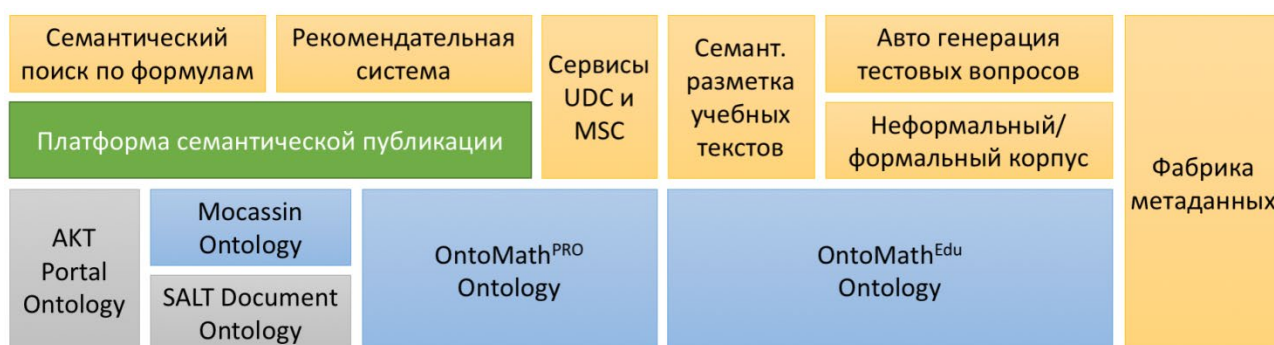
Семантический поиск по формулам

Рекомендательная система

Сервисы UDC и MSC

Семант. разметка учебных текстов

Авто генерация тестовых вопросов

Неформальный/ формальный корпус

Фабрика метаданных

Платформа семантической публикации

AKT Portal Ontology

Mocassin Ontology

SALT Document Ontology

OntoMath$^{PRO}$ Ontology

OntoMath$^{Edu}$ Ontology